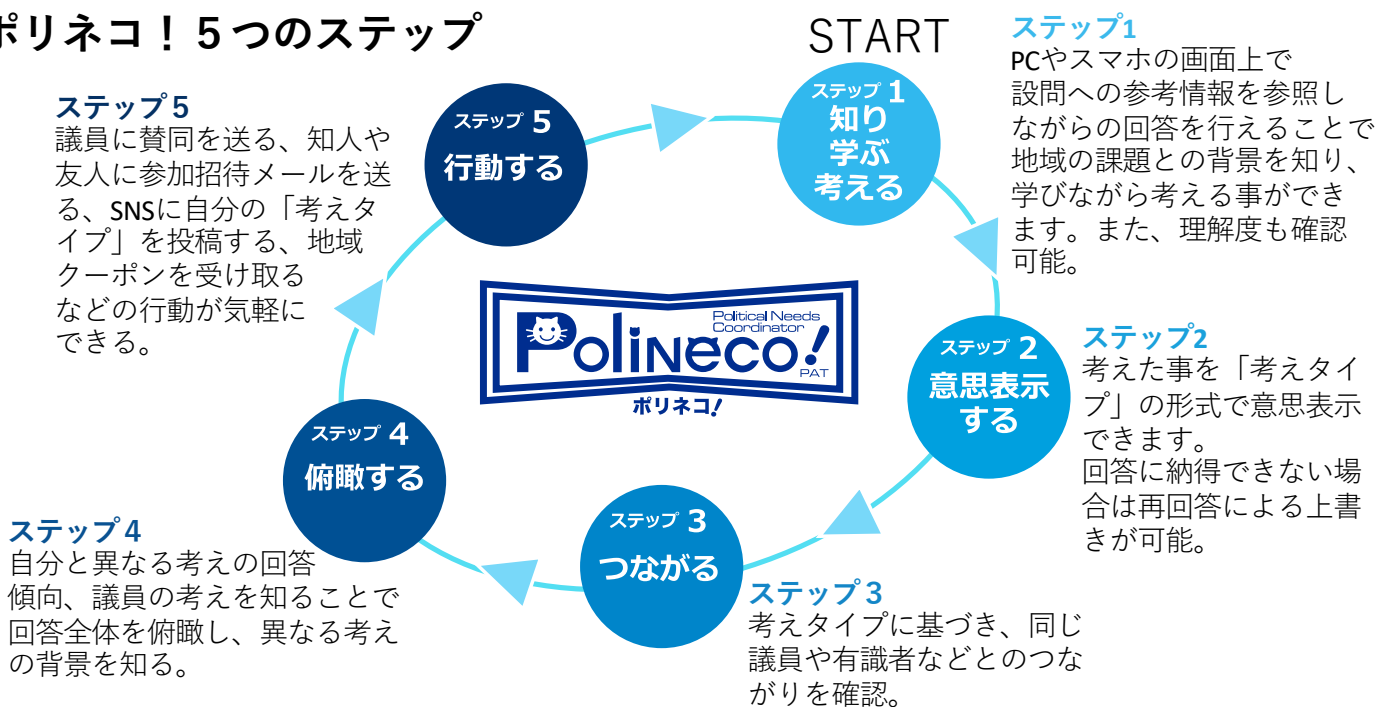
ポリネコ！５つのステップ

START

ステップ1
PCやスマホの画面上で設問への参考情報を参照しながらの回答を行えることで地域の課題との背景を知り、学びながら考える事ができます。また、理解度も確認可能。

ステップ 1
知り
学ぶ
考える

ステップ 5
行動する

ステップ5
議員に賛同を送る、知人や友人に参加招待メールを送る、SNSに自分の「考えタイプ」を投稿する、地域クーポンを受け取るなどの行動が気軽にできる。

Political Needs Coordinator
Polineco!
PAT
ポリネコ!

ステップ 2
意思表示する

ステップ2
考えた事を「考えタイプ」の形式で意思表示できます。
回答に納得できない場合は再回答による上書きが可能。

ステップ 4
俯瞰する

ステップ4
自分と異なる考えの回答傾向、議員の考えを知ることで回答全体を俯瞰し、異なる考えの背景を知る。

ステップ 3
つながる

ステップ3
考えタイプに基づき、同じ議員や有識者などとのつながりを確認。